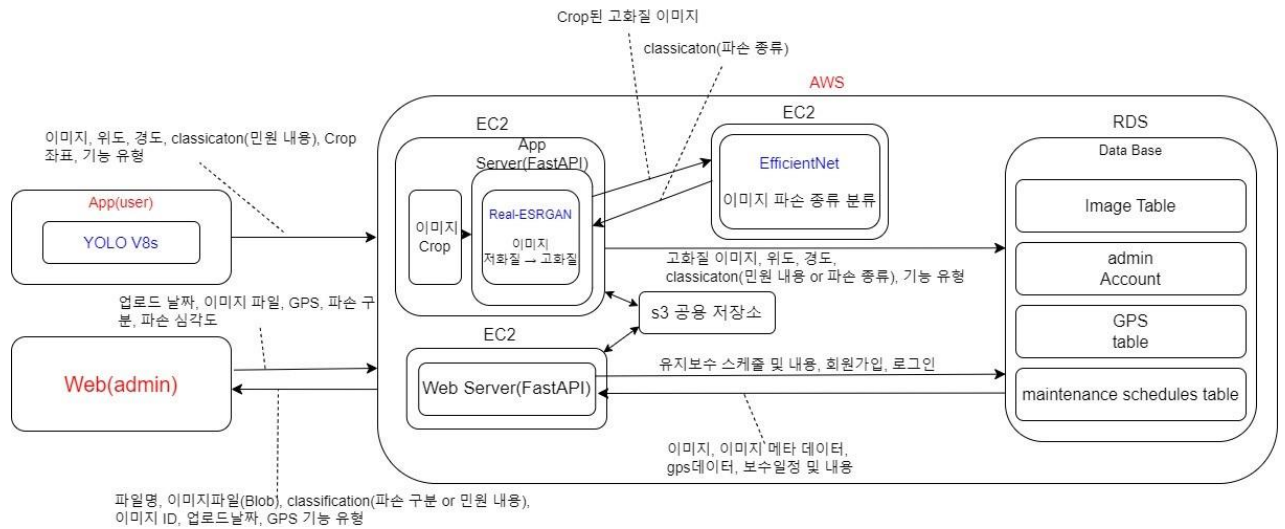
Crop된 고화질 이미지

classicaton(파손 종류)

AWS

이미지, 위도, 경도, classicaton(민원 내용), Crop 좌표, 기능 유형

EC2

App Server(FastAPI)

EC2

EfficientNet

이미지 파손 종류 분류

RDS

Data Base

App(user)

YOLO V8s

이미지 Crop

Real-ESRGAN

이미지 저화질 → 고화질

Image Table

admin Account

고화질 이미지, 위도, 경도, classicaton(민원 내용 or 파손 종류), 기능 유형

업로드 날짜, 이미지 파일, GPS, 파손 구분, 파손 심각도

s3 공용 저장소

GPS table

EC2

Web(admin)

유지보수 스케줄 및 내용, 회원가입, 로그인

Web Server(FastAPI)

maintenance schedules table

이미지, 이미지 메타 데이터, gps데이터, 보수일정 및 내용

파일명, 이미지파일(Blob), classification(파손 구분 or 민원 내용), 이미지 ID, 업로드날짜, GPS 기능 유형